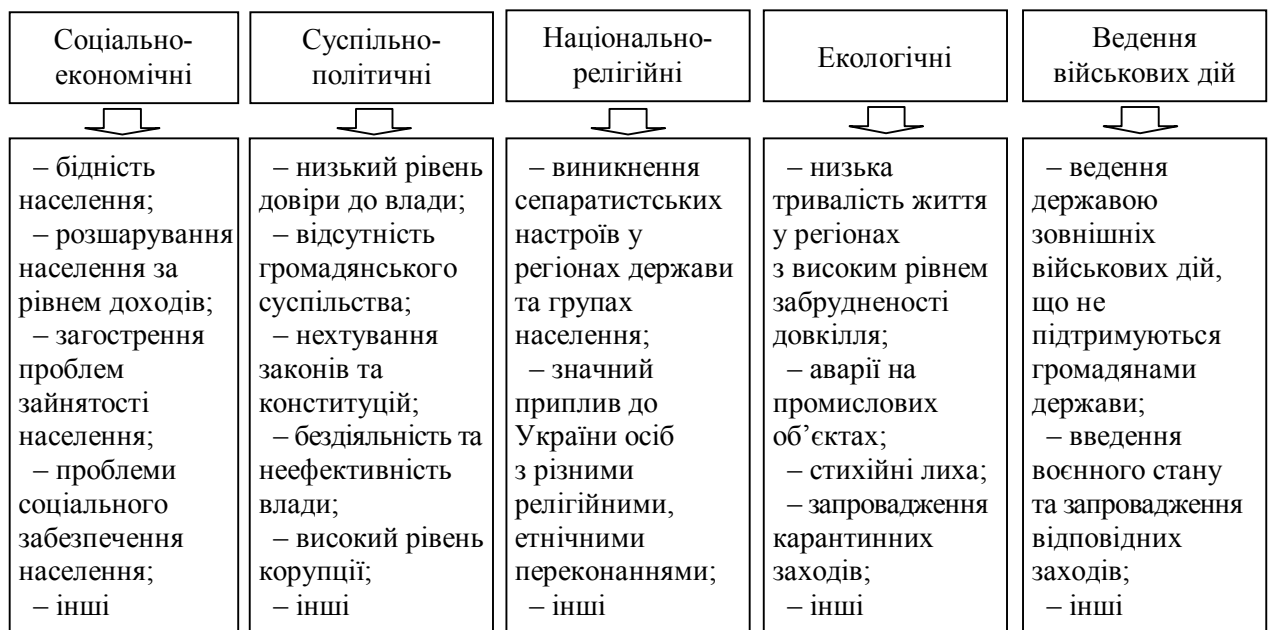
Соціально-економічні

– бідність населення;
– розшарування населення за рівнем доходів;
– загострення проблем зайнятості населення;
– проблеми соціального забезпечення населення;
– інші

Суспільно-політичні

– низький рівень довіри до влади;
– відсутність громадянського суспільства;
– нехтування законів та конституцій;
– бездіяльність та неефективність влади;
– високий рівень корупції;
– інші

Національно-релігійні

– виникнення сепаратистських настроїв у регіонах держави та групах населення;
– значний приплив до України осіб з різними релігійними, етнічними переконаннями;
– інші

Екологічні

– низька тривалість життя у регіонах з високим рівнем забрудненості довкілля;
– аварії на промислових об’єктах;
– стихійні лиха;
– запровадження карантинних заходів;
– інші

Ведення військових дій

– ведення державою зовнішніх військових дій, що не підтримуються громадянами держави;
– введення воєнного стану та запровадження відповідних заходів;
– інші